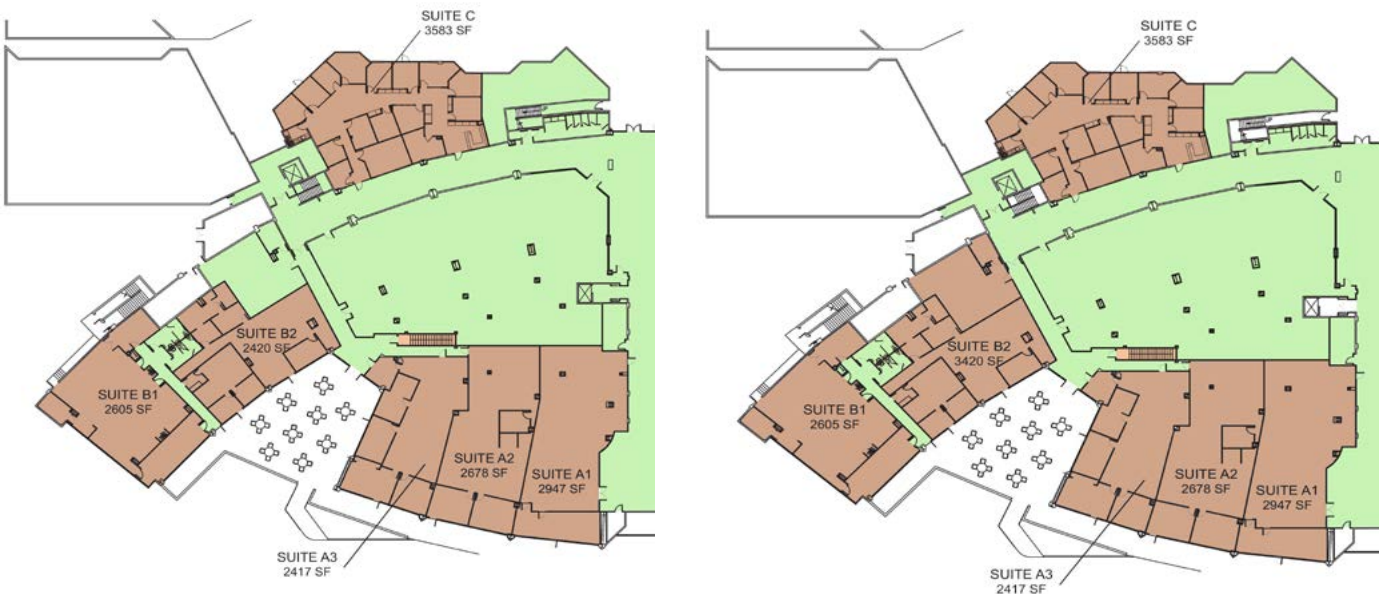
SUITE C
3583 SF

SUITE B2
2420 SF

SUITE B1
2605 SF

SUITE A2
2678 SF

SUITE A1
2947 SF

SUITE A3
2417 SF

SUITE C
3583 SF

SUITE B2
3420 SF

SUITE B1
2605 SF

SUITE A2
2678 SF

SUITE A1
2947 SF

SUITE A3
2417 SF